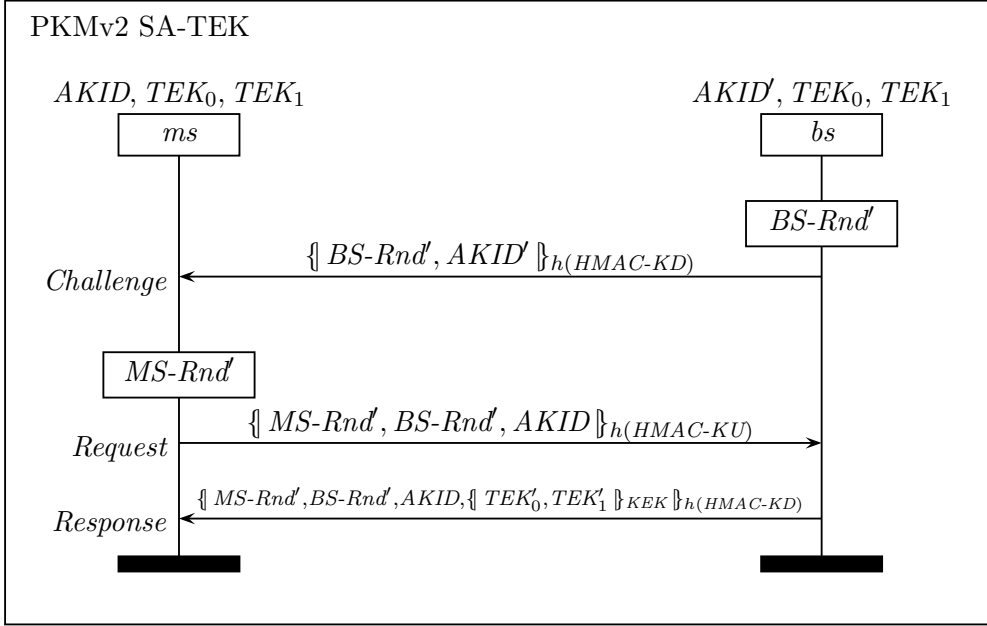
PKMv2 SA-TEK

$AKID, TEK_0, TEK_1$

$ms$

$AKID', TEK_0, TEK_1$

$bs$

$BS\text{-}Rnd'$

$\{\!|\ BS\text{-}Rnd', AKID'\ |\!\}_{h(HMAC\text{-}KD)}$

$Challenge$

$MS\text{-}Rnd'$

$\{\!|\ MS\text{-}Rnd', BS\text{-}Rnd', AKID\ |\!\}_{h(HMAC\text{-}KU)}$

$Request$

$\{\!|\ MS\text{-}Rnd', BS\text{-}Rnd', AKID, \{\!|\ TEK'_0, TEK'_1\ |\!\}_{KEK}\ |\!\}_{h(HMAC\text{-}KD)}$

$Response$